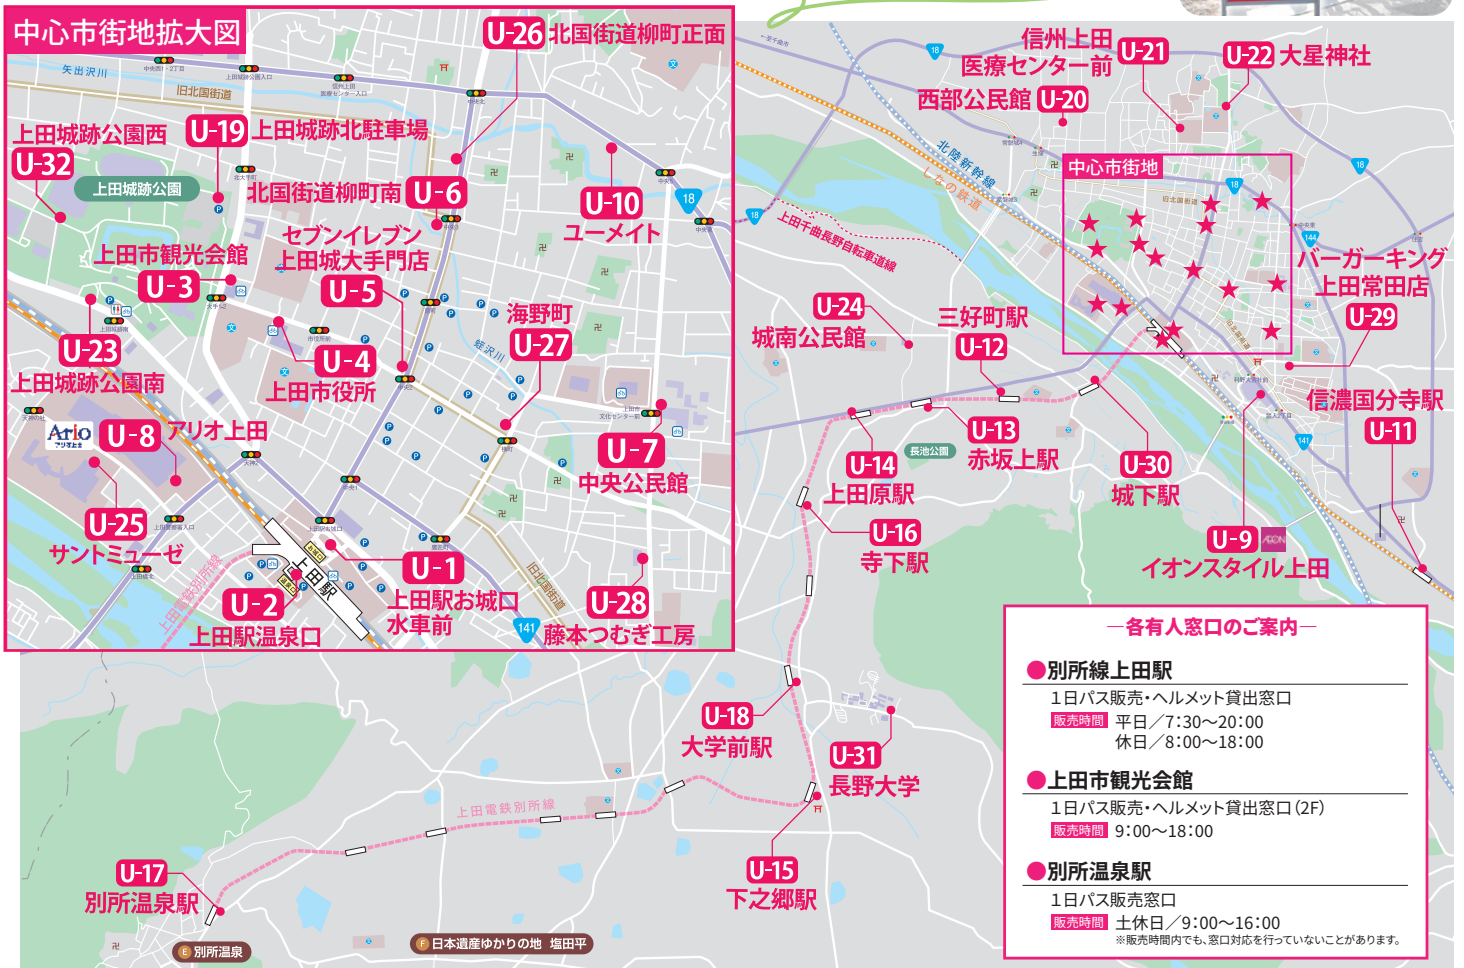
中心市街地拡大図

U-26 北国街道柳町正面
上田城跡公園西 U-32
U-19 上田城跡北駐車場
上田城跡公園
北国街道柳町南 U-6
U-10 ユーメイト
上田市観光会館 U-3
セブンイレブン 上田城大手門店 U-5
海野町 U-27
U-23 上田城跡公園南
U-4 上田市役所
アリオ上田 U-8 アリオ上田
U-7 中央公民館
U-25 サントミューゼ
U-1 上田駅お城口
U-2 上田駅温泉口
水車前
U-28 藤本つむぎ工房
矢出沢川
旧北国街道
上田駅
上田電鉄別所線
旧北国街道
蛭沢川
141
18

信州上田医療センター前 U-21
U-22 大星神社
西部公民館 U-20
中心市街地
北陸新幹線
しなの鉄道
上田千曲長野自転車道路線
バーガーキング 上田常田店 U-29
U-24 城南公民館
三好町駅 U-12
U-13 赤坂上駅
U-14 上田原駅
長池公園
U-30 城下駅
信濃国分寺駅 U-11
U-16 寺下駅
U-9 イオンスタイル上田
U-18 大学前駅
U-31 長野大学
U-15 下之郷駅
U-17 別所温泉駅
上田電鉄別所線
E 別所温泉
F 日本遺産ゆかりの地 塩田平

―各有人窓口のご案内―
●別所線上田駅
1日パス販売・ヘルメット貸出窓口
販売時間 平日／7:30～20:00
休日／8:00～18:00
●上田市観光会館
1日パス販売・ヘルメット貸出窓口(2F)
販売時間 9:00～18:00
●別所温泉駅
1日パス販売窓口
販売時間 土休日／9:00～16:00
※販売時間内でも、窓口対応を行っていないことがあります。